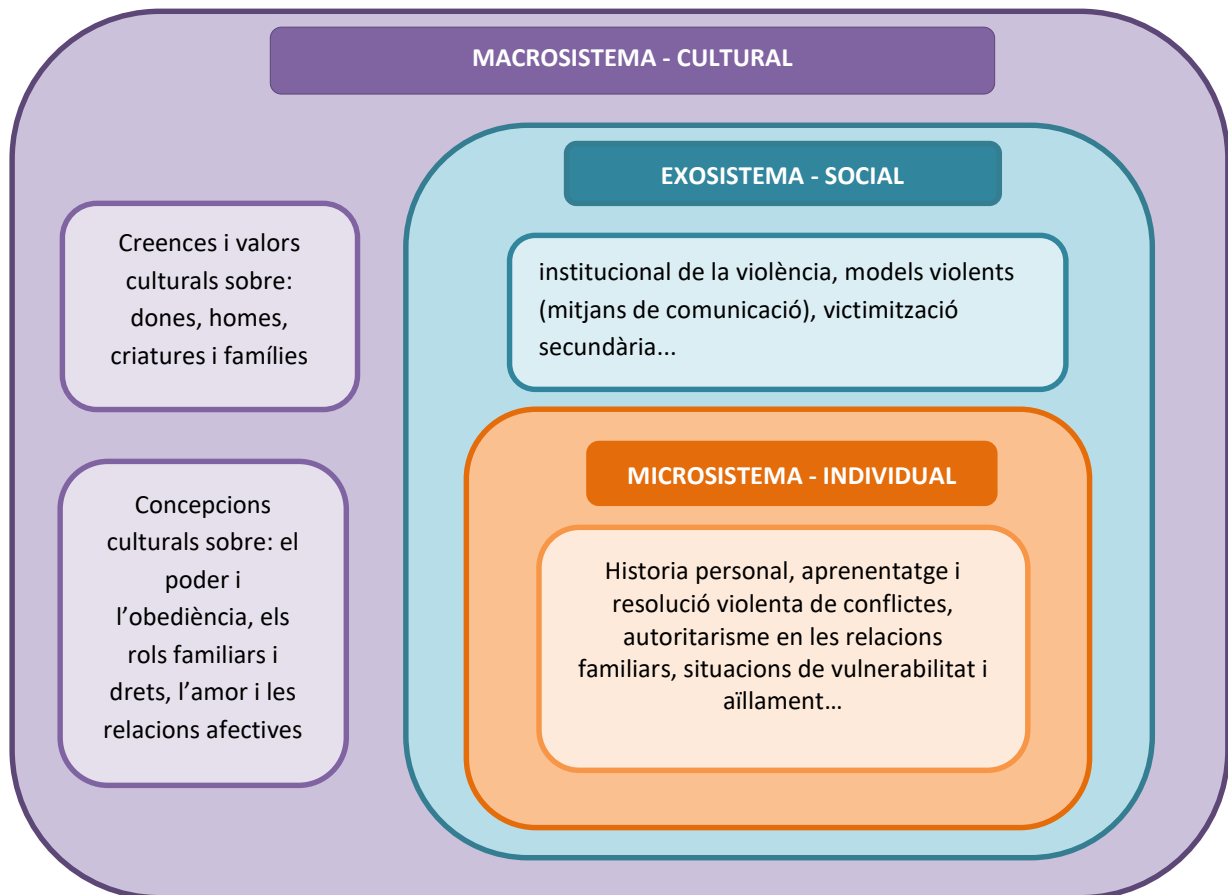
MACROSISTEMA - CULTURAL

Creences i valors culturals sobre: dones, homes, criatures i famílies

Concepcions culturals sobre: el poder i l'obediència, els rols familiars i drets, l'amor i les relacions afectives

EXOSISTEMA - SOCIAL

institucional de la violència, models violents (mitjans de comunicació), victimització secundària...

MICROSISTEMA - INDIVIDUAL

Historia personal, aprenentatge i resolució violenta de conflictes, autoritarisme en les relacions familiars, situacions de vulnerabilitat i aïllament…